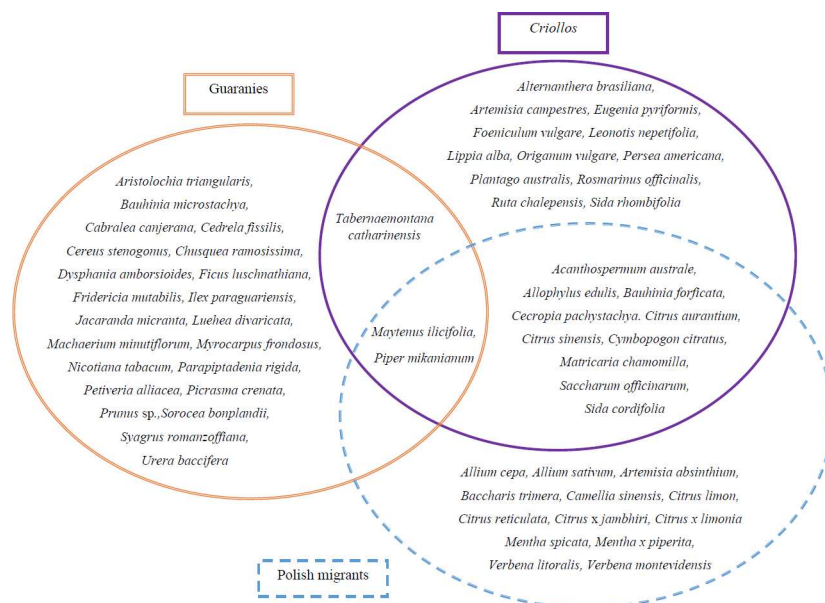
Criollos

Guaranies

Alternanthera brasiliana, Artemisia campestres, Eugenia pyriformis, Foeniculum vulgare, Leonotis nepetifolia, Lippia alba, Origanum vulgare, Persea americana, Plantago australis, Rosmarinus officinalis, Ruta chalepensis, Sida rhombifolia

Aristolochia triangularis, Bauhinia microstachya, Cabralea canjerana, Cedrela fissilis, Cereus stenogonus, Chusquea ramosissima, Dysphania amborsioides, Ficus luschnathiana, Fridericia mutabilis, Ilex paraguariensis, Jacaranda micranta, Luehea divaricata, Machaerium minutiflorum, Myrocarpus frondosus, Nicotiana tabacum, Parapiptadenia rigida, Petiveria alliacea, Picrasma crenata, Prunus sp.,Sorocea bonplandii, Syagrus romanzoffiana, Urera baccifera

Tabernaemontana catharinensis

Acanthospermum australe, Allophylus edulis, Bauhinia forficata, Cecropia pachystachya. Citrus aurantium, Citrus sinensis, Cymbopogon citratus, Matricaria chamomilla, Saccharum officinarum, Sida cordifolia

Maytenus ilicifolia, Piper mikanianum

Allium cepa, Allium sativum, Artemisia absinthium, Baccharis trimera, Camellia sinensis, Citrus limon, Citrus reticulata, Citrus x jambhiri, Citrus x limonia Mentha spicata, Mentha x piperita, Verbena litoralis, Verbena montevidensis

Polish migrants